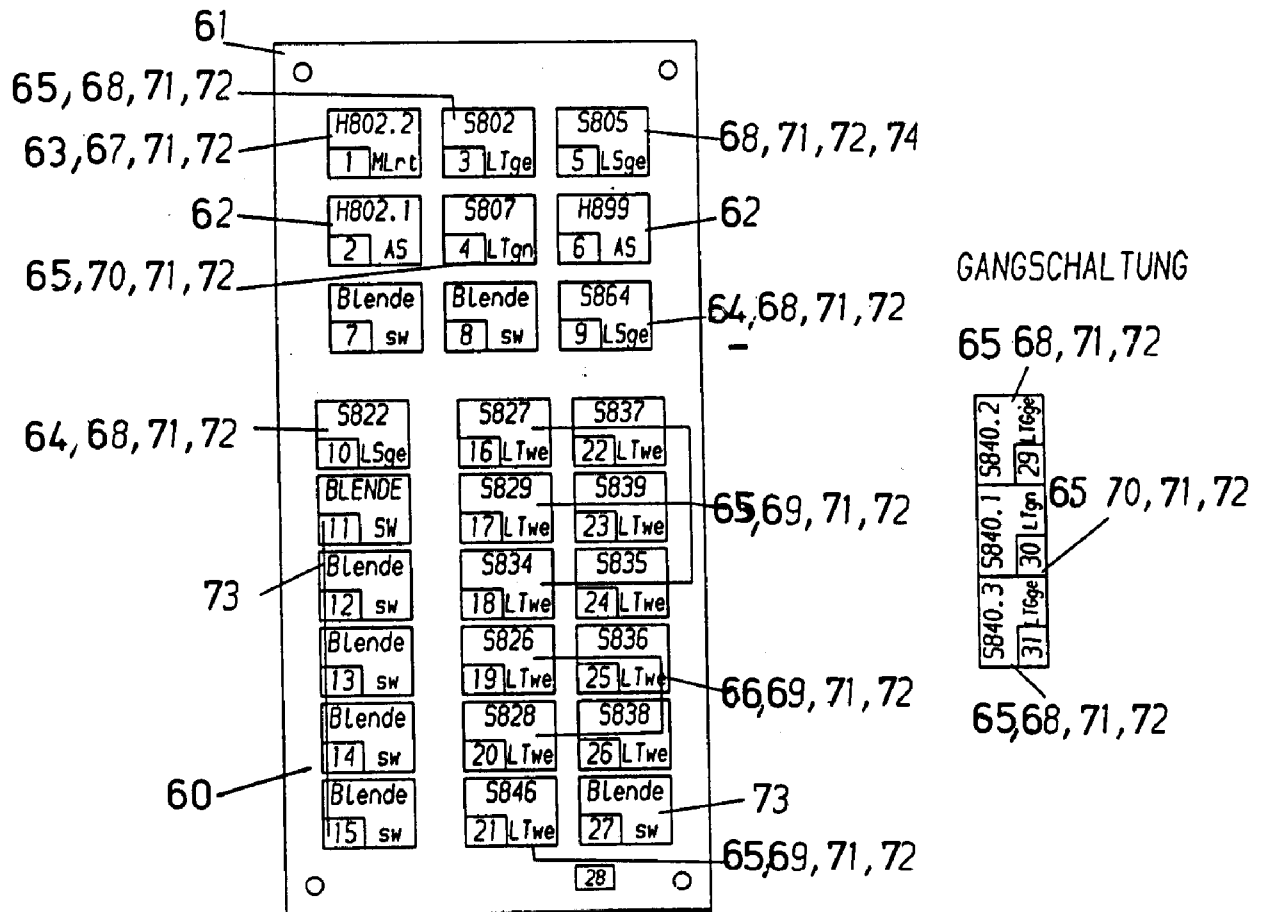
61

65,68,71,72

63,67,71,72

H802.2
1 MLrt

S802
3 LTge

S805
5 LSge

68,71,72,74

62

H802.1
2 AS

S807
4 LTgn

H899
6 AS

62

65,70,71,72

Blende
7 sw

Blende
8 sw

S864
9 LSge

64,68,71,72

GANGSCHALTUNG

65 68,71,72

S840.2
29 LTge

S840.1
30 LTgn

65 70,71,72

S840.3
31 LTge

65,68,71,72

64,68,71,72

S822
10 LSge

BLENDE
11 SW

Blende
12 sw

Blende
13 sw

Blende
14 sw

Blende
15 sw

73

60

S827
16 LTwe

S837
22 LTwe

S829
17 LTwe

S839
23 LTwe

65,69,71,72

S834
18 LTwe

S835
24 LTwe

S826
19 LTwe

S836
25 LTwe

66,69,71,72

S828
20 LTwe

S838
26 LTwe

S846
21 LTwe

Blende
27 sw

73

65,69,71,72

28